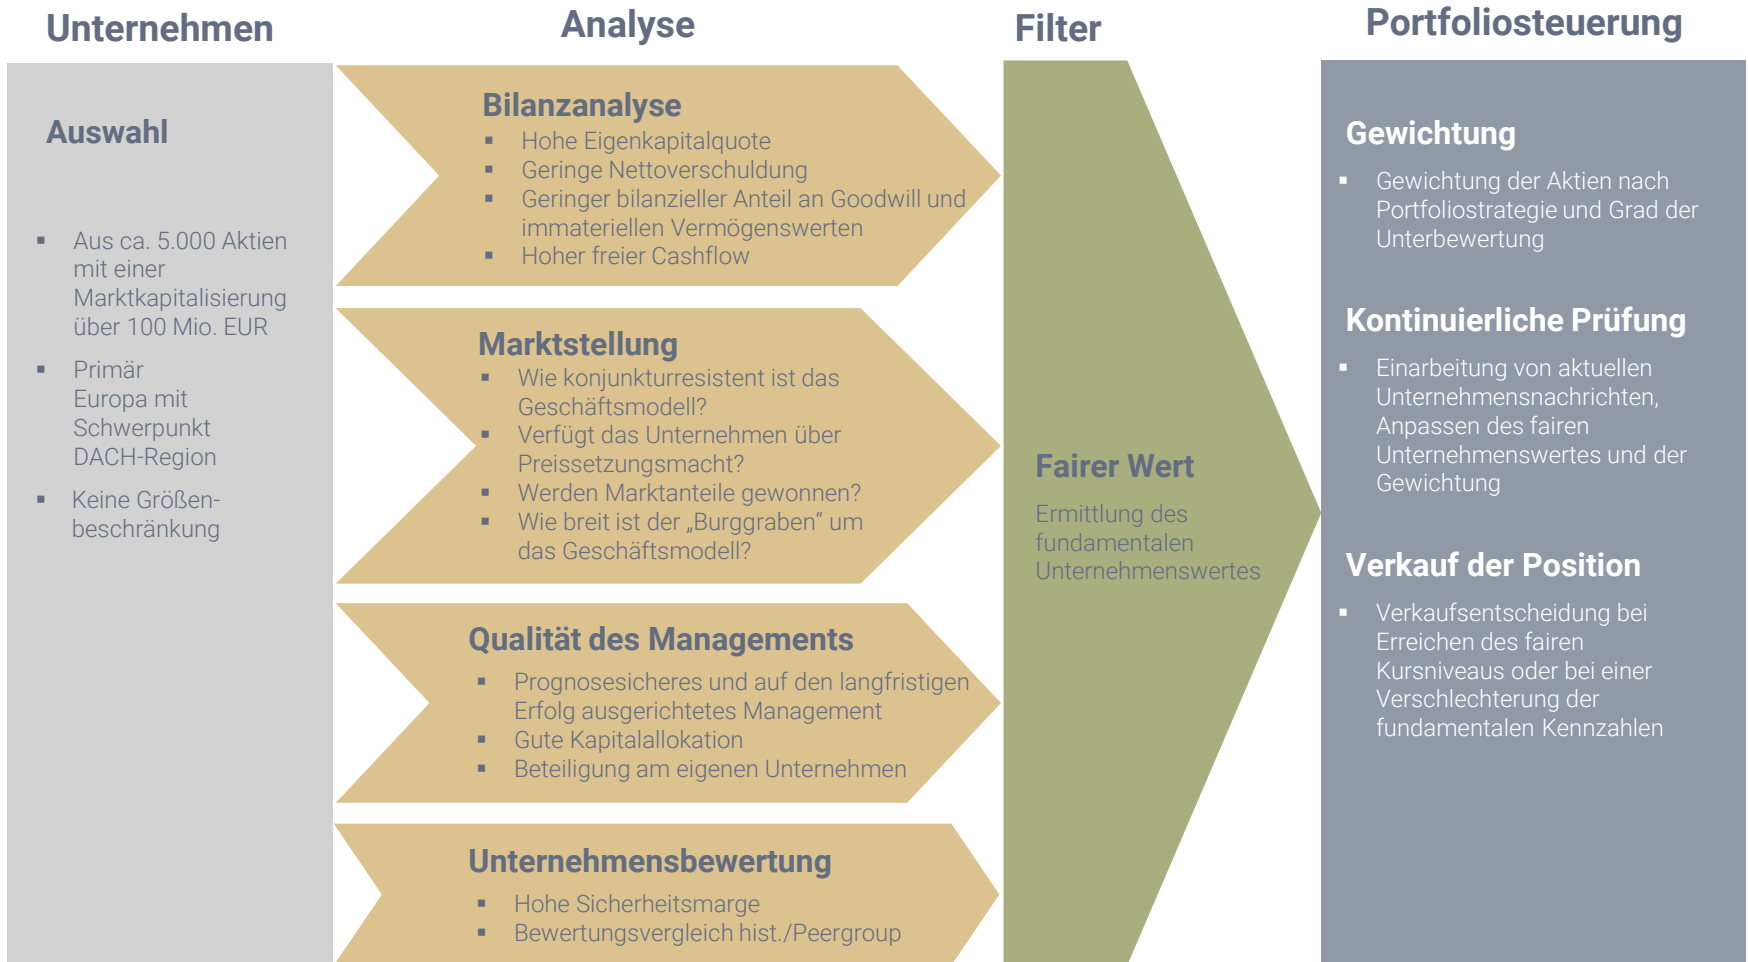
Unternehmen

Auswahl

- Aus ca. 5.000 Aktien mit einer Marktkapitalisierung über 100 Mio. EUR
- Primär Europa mit Schwerpunkt DACH-Region
- Keine Größenbeschränkung

Analyse

Bilanzanalyse
- Hohe Eigenkapitalquote
- Geringe Nettoverschuldung
- Geringer bilanzieller Anteil an Goodwill und immateriellen Vermögenswerten
- Hoher freier Cashflow

Marktstellung
- Wie konjunkturresistent ist das Geschäftsmodell?
- Verfügt das Unternehmen über Preissetzungsmacht?
- Werden Marktanteile gewonnen?
- Wie breit ist der „Burggraben“ um das Geschäftsmodell?

Qualität des Managements
- Prognosesicheres und auf den langfristigen Erfolg ausgerichtetes Management
- Gute Kapitalallokation
- Beteiligung am eigenen Unternehmen

Unternehmensbewertung
- Hohe Sicherheitsmarge
- Bewertungsvergleich hist./Peergroup

Filter

Fairer Wert

Ermittlung des fundamentalen Unternehmenswertes

Portfoliosteuerung

Gewichtung
- Gewichtung der Aktien nach Portfoliostrategie und Grad der Unterbewertung

Kontinuierliche Prüfung
- Einarbeitung von aktuellen Unternehmensnachrichten, Anpassen des fairen Unternehmenswertes und der Gewichtung

Verkauf der Position
- Verkaufsentscheidung bei Erreichen des fairen Kursniveaus oder bei einer Verschlechterung der fundamentalen Kennzahlen